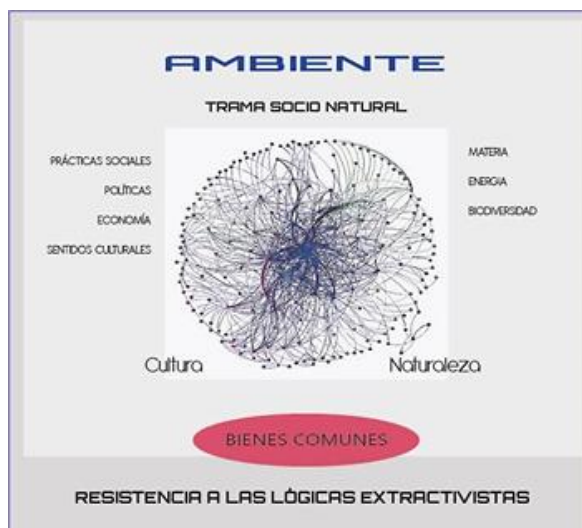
AMBIENTE

TRAMA SOCIO NATURAL

PRÁCTICAS SOCIALES

POLÍTICAS

ECONOMÍA

SENTIDOS CULTURALES

MATERIA

ENERGIA

BIODIVERSIDAD

Cultura

Naturaleza

BIENES COMUNES

RESISTENCIA A LAS LÓGICAS EXTRACTIVISTAS